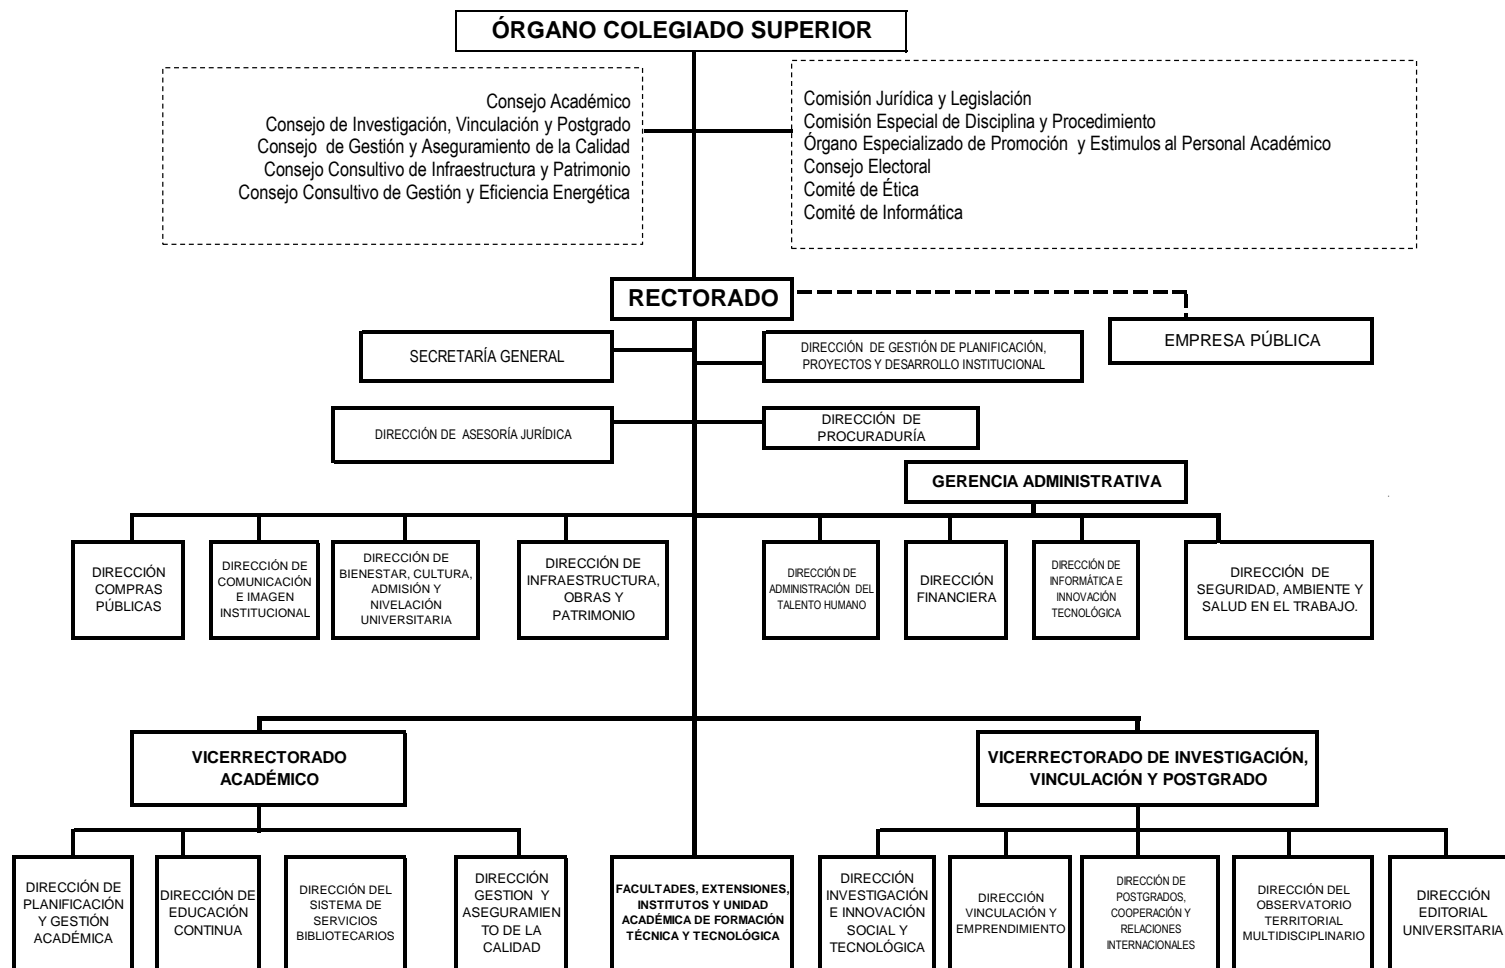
ÓRGANO COLEGIADO SUPERIOR

Consejo Académico
Consejo de Investigación, Vinculación y Postgrado
Consejo de Gestión y Aseguramiento de la Calidad
Consejo Consultivo de Infraestructura y Patrimonio
Consejo Consultivo de Gestión y Eficiencia Energética

Comisión Jurídica y Legislación
Comisión Especial de Disciplina y Procedimiento
Órgano Especializado de Promoción y Estimulos al Personal Académico
Consejo Electoral
Comité de Ética
Comité de Informática

RECTORADO

EMPRESA PÚBLICA

SECRETARÍA GENERAL

DIRECCIÓN DE GESTIÓN DE PLANIFICACIÓN, PROYECTOS Y DESARROLLO INSTITUCIONAL

DIRECCIÓN DE ASESORÍA JURÍDICA

DIRECCIÓN DE PROCURADURÍA

GERENCIA ADMINISTRATIVA

DIRECCIÓN COMPRAS PÚBLICAS

DIRECCIÓN DE COMUNICACIÓN E IMAGEN INSTITUCIONAL

DIRECCIÓN DE BIENESTAR, CULTURA, ADMISIÓN Y NIVELACIÓN UNIVERSITARIA

DIRECCIÓN DE INFRAESTRUCTURA, OBRAS Y PATRIMONIO

DIRECCIÓN DE ADMINISTRACIÓN DEL TALENTO HUMANO

DIRECCIÓN FINANCIERA

DIRECCIÓN DE INFORMÁTICA E INNOVACIÓN TECNOLÓGICA

DIRECCIÓN DE SEGURIDAD, AMBIENTE Y SALUD EN EL TRABAJO.

VICERRECTORADO ACADÉMICO

VICERRECTORADO DE INVESTIGACIÓN, VINCULACIÓN Y POSTGRADO

DIRECCIÓN DE PLANIFICACIÓN Y GESTIÓN ACADÉMICA

DIRECCIÓN DE EDUCACIÓN CONTINUA

DIRECCIÓN DEL SISTEMA DE SERVICIOS BIBLIOTECARIOS

DIRECCIÓN GESTION Y ASEGURAMIENTO DE LA CALIDAD

FACULTADES, EXTENSIONES, INSTITUTOS Y UNIDAD ACADÉMICA DE FORMACIÓN TÉCNICA Y TECNOLÓGICA

DIRECCIÓN INVESTIGACIÓN E INNOVACIÓN SOCIAL Y TECNOLÓGICA

DIRECCIÓN VINCULACIÓN Y EMPRENDIMIENTO

DIRECCIÓN DE POSTGRADOS, COOPERACIÓN Y RELACIONES INTERNACIONALES

DIRECCIÓN DEL OBSERVATORIO TERRITORIAL MULTIDISCIPLINARIO

DIRECCIÓN EDITORIAL UNIVERSITARIA